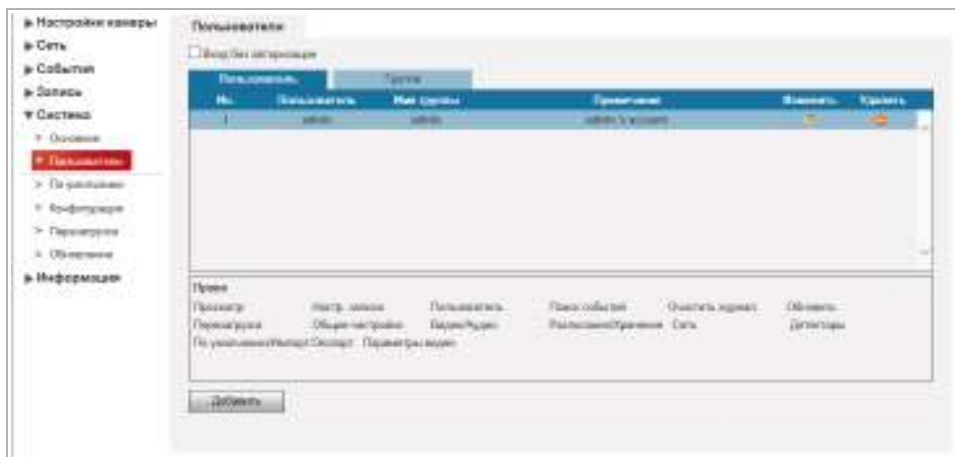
▶ Настройки камеры
▶ Сеть
▶ События
▶ Запись
▼ Система
• Основное
• Пользователи
• По умолчанию
• Конфигурация
• Перезагрузка
• Обновление
▶ Информация

Пользователи

Вход без авторизации

Пользователь | Группа

| №. | Пользователь | Имя группы | Примечание | Изменить | Удалить |
|---|---|---|---|---|---|
| 1 | admin | admin | admin 's account | | |

Права
Просмотр | Настр. записи | Пользователь | Поиск событий | Очистить журнал | Обновить
Перезагрузка | Общие настройки | Видео/Аудио | Расписание/Хранение | Сеть | Детекторы
По умолчанию/Импорт/Экспорт | Параметры видео

Добавить